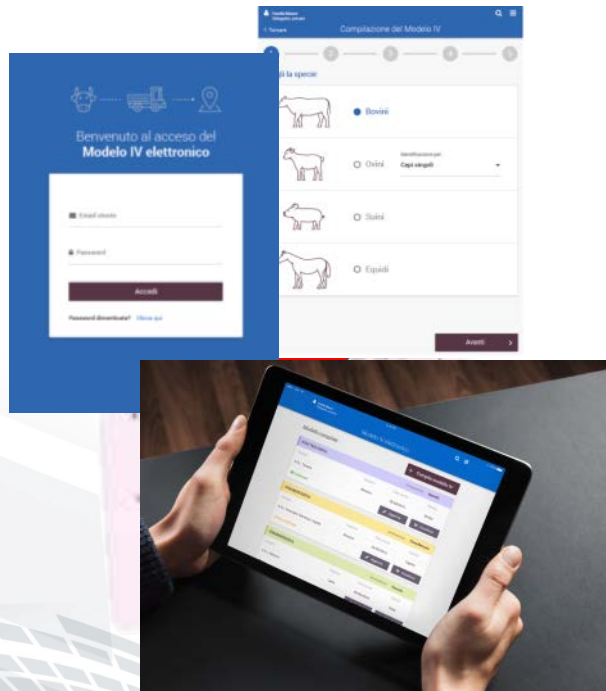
Compilazione del Modello IV

< Tornare

1 2 3 4 5

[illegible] la specie

Bovini

Ovini

Identificazione per
Capi singoli

Suini

Equidi

Avanti >

Benvenuto al acceso del
Modello IV elettronico

Email utente

Password

Accedi

Password dimenticata? Clicca qui

Modelli IV elettronici

Modelli compilati

Compila modello IV